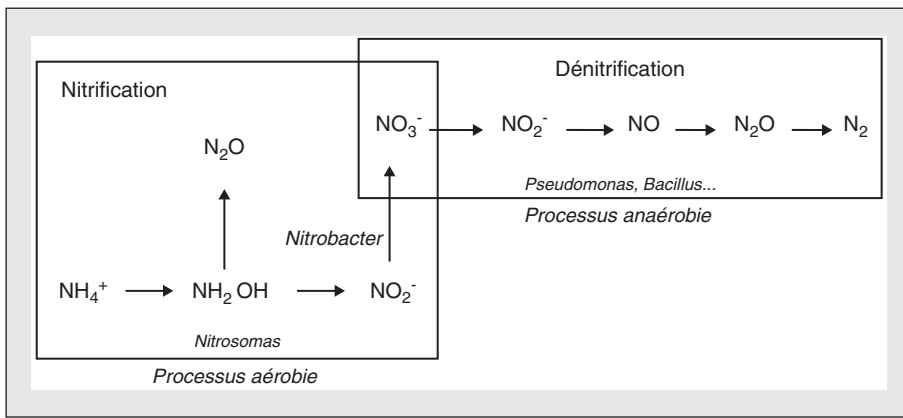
Dénitrification

Nitrification

$NO_3^-$ $NO_2^-$ NO $N_2O$ $N_2$

$N_2O$

*Pseudomonas, Bacillus...*

*Processus anaérobie*

*Nitrobacter*

$NH_4^+$ $NH_2OH$ $NO_2^-$

*Nitrosomas*

*Processus aérobie*